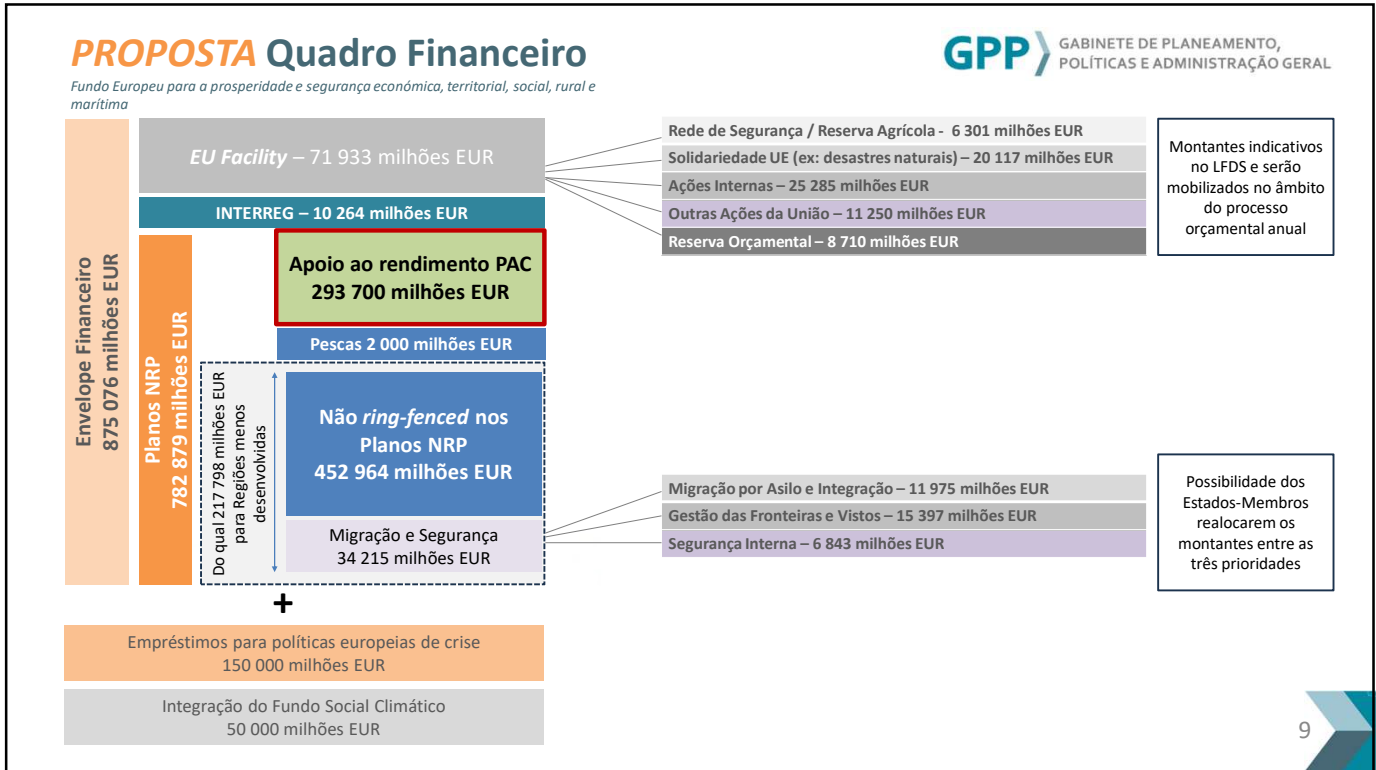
PROPOSTA Quadro Financeiro

Fundo Europeu para a prosperidade e segurança económica, territorial, social, rural e marítima

GPP GABINETE DE PLANEAMENTO, POLÍTICAS E ADMINISTRAÇÃO GERAL

Envelope Financeiro 875 076 milhões EUR

EU Facility – 71 933 milhões EUR

INTERREG – 10 264 milhões EUR

Planos NRP 782 879 milhões EUR

Apoio ao rendimento PAC 293 700 milhões EUR

Pescas 2 000 milhões EUR

Do qual 217 798 milhões EUR para Regiões menos desenvolvidas

Não ring-fenced nos Planos NRP 452 964 milhões EUR

Migração e Segurança 34 215 milhões EUR

Rede de Segurança / Reserva Agrícola - 6 301 milhões EUR

Solidariedade UE (ex: desastres naturais) – 20 117 milhões EUR

Ações Internas – 25 285 milhões EUR

Outras Ações da União – 11 250 milhões EUR

Reserva Orçamental – 8 710 milhões EUR

Montantes indicativos no LFDS e serão mobilizados no âmbito do processo orçamental anual

Migração por Asilo e Integração – 11 975 milhões EUR

Gestão das Fronteiras e Vistos – 15 397 milhões EUR

Segurança Interna – 6 843 milhões EUR

Possibilidade dos Estados-Membros realocarem os montantes entre as três prioridades

+

Empréstimos para políticas europeias de crise 150 000 milhões EUR

Integração do Fundo Social Climático 50 000 milhões EUR

9